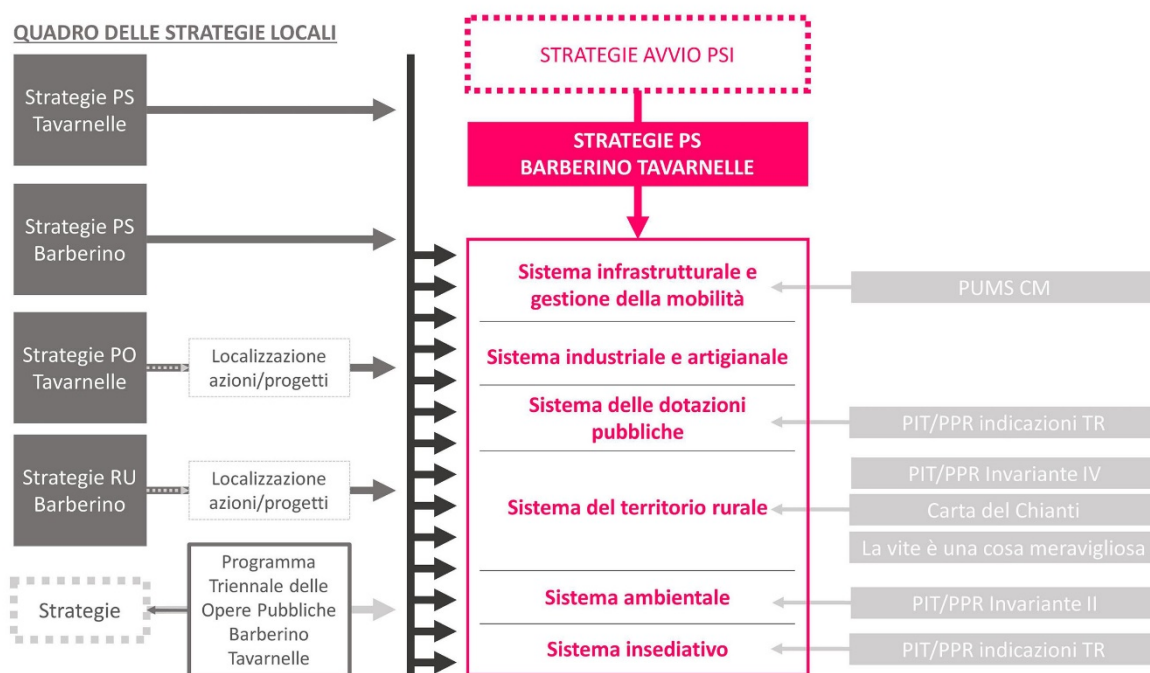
QUADRO DELLE STRATEGIE LOCALI

Strategie PS Tavarnelle

Strategie PS Barberino

Strategie PO Tavarnelle

Localizzazione azioni/progetti

Strategie RU Barberino

Localizzazione azioni/progetti

Strategie

Programma Triennale delle Opere Pubbliche Barberino Tavarnelle

STRATEGIE AVVIO PSI

STRATEGIE PS BARBERINO TAVARNELLE

Sistema infrastrutturale e gestione della mobilità

Sistema industriale e artigianale

Sistema delle dotazioni pubbliche

Sistema del territorio rurale

Sistema ambientale

Sistema insediativo

PUMS CM

PIT/PPR indicazioni TR

PIT/PPR Invariante IV

Carta del Chianti

La vite è una cosa meravigliosa

PIT/PPR Invariante II

PIT/PPR indicazioni TR